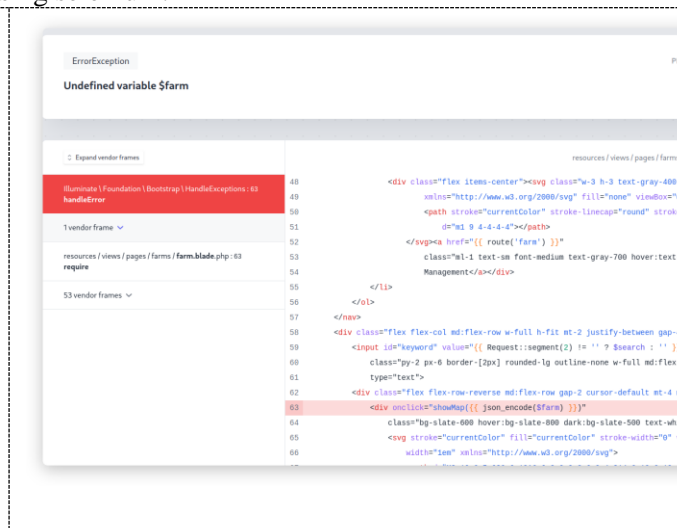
ErrorException

Undefined variable $farm

Expand vendor frames

Illuminate \ Foundation \ Bootstrap \ HandleExceptions : 63
handleError

1 vendor frame

resources / views / pages / farms / farm.blade.php : 63
require

53 vendor frames

resources / views / pages / farm

48 <div class="flex items-center"><svg class="w-3 h-3 text-gray-400
49 xmlns="http://www.w3.org/2000/svg" fill="none" viewBox="
50 <path stroke="currentColor" stroke-linecap="round" stro
51 d="m1 9 4-4-4-4"></path>
52 </svg><a href="{{ route('farm') }}"
53 class="ml-1 text-sm font-medium text-gray-700 hover:text
54 Management</a></div>
55 </li>
56 </ol>
57 </nav>
58 <div class="flex flex-col md:flex-row w-full h-fit mt-2 justify-between gap-
59 <input id="keyword" value="{{ Request::segment(2) != '' ? $search : '' }
60 class="py-2 px-6 border-[2px] rounded-lg outline-none w-full md:flex
61 type="text">
62 <div class="flex flex-row-reverse md:flex-row gap-2 cursor-default mt-4
63 <div onclick="showMap({{ json_encode($farm) }})"
64 class="bg-slate-600 hover:bg-slate-800 dark:bg-slate-500 text-wh
65 <svg stroke="currentColor" fill="currentColor" stroke-width="0"
66 width="1em" xmlns="http://www.w3.org/2000/svg">
67 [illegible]